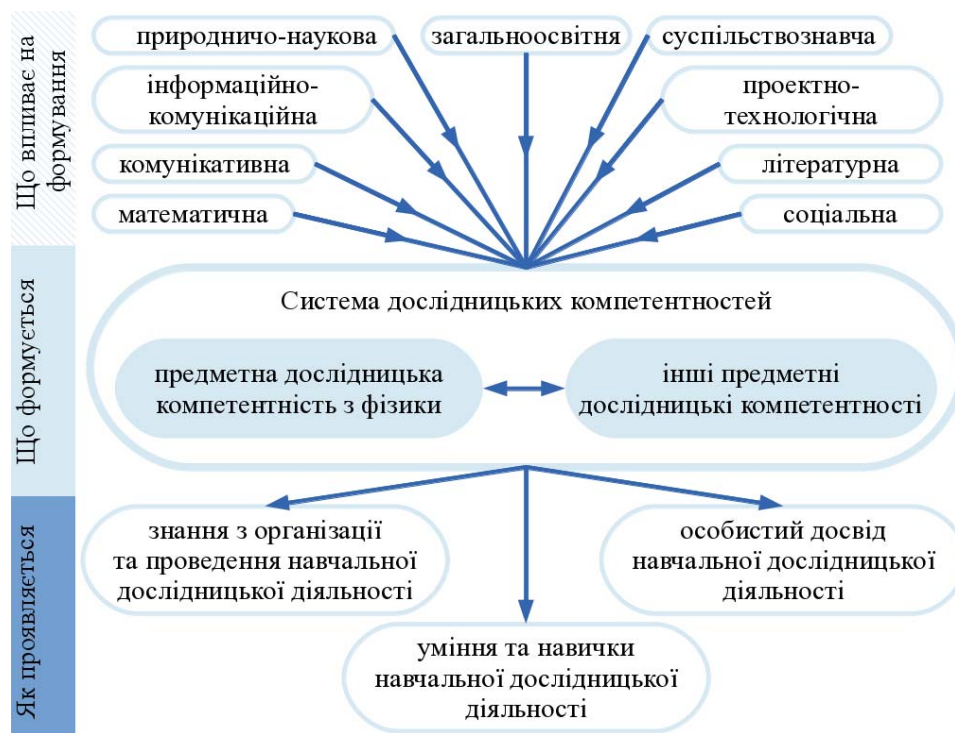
Що впливає на формування

природничо-наукова

загальноосвітня

суспільствознавча

інформаційно-комунікаційна

проектно-технологічна

комунікативна

літературна

математична

соціальна

Що формується

Система дослідницьких компетентностей

предметна дослідницька компетентність з фізики

інші предметні дослідницькі компетентності

Як проявляється

знання з організації та проведення навчальної дослідницької діяльності

особистий досвід навчальної дослідницької діяльності

уміння та навички навчальної дослідницької діяльності